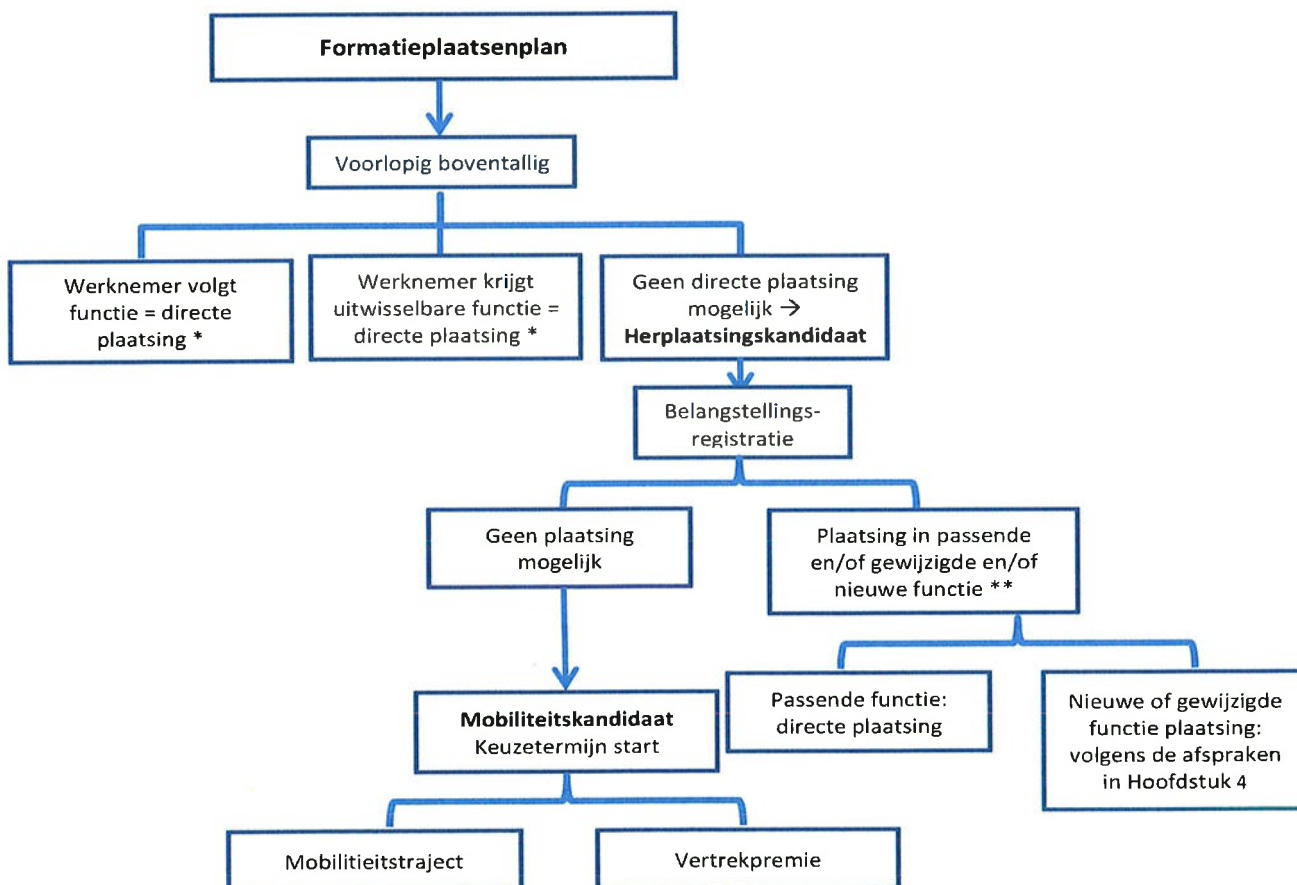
Formatieplaatsenplan

Voorlopig boventallig

Werknemer volgt functie = directe plaatsing *

Werknemer krijgt uitwisselbare functie = directe plaatsing *

Geen directe plaatsing mogelijk → **Herplaatsingskandidaat**

Belangstellings-registratie

Geen plaatsing mogelijk

Plaatsing in passende en/of gewijzigde en/of nieuwe functie **

**Mobiliteitskandidaat**
Keuzetermijn start

Passende functie: directe plaatsing

Nieuwe of gewijzigde functie plaatsing: volgens de afspraken in Hoofdstuk 4

Mobilitieitstraject

Vertrekpremie